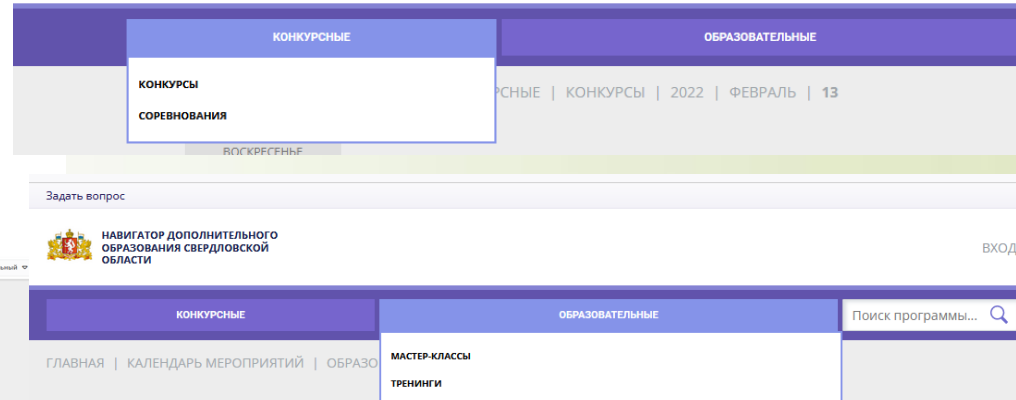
КОНКУРСНЫЕ

ОБРАЗОВАТЕЛЬНЫЕ

КОНКУРСЫ

СОРЕВНОВАНИЯ

РСНЫЕ | КОНКУРСЫ | 2022 | ФЕВРАЛЬ | 13

ВОСКРЕСЕНЬЕ

Задать вопрос

НАВИГАТОР ДОПОЛНИТЕЛЬНОГО ОБРАЗОВАНИЯ СВЕРДЛОВСКОЙ ОБЛАСТИ

ВХОД

ьный

КОНКУРСНЫЕ

ОБРАЗОВАТЕЛЬНЫЕ

Поиск программы...

ГЛАВНАЯ | КАЛЕНДАРЬ МЕРОПРИЯТИЙ | ОБРАЗО

МАСТЕР-КЛАССЫ

ТРЕНИНГИ